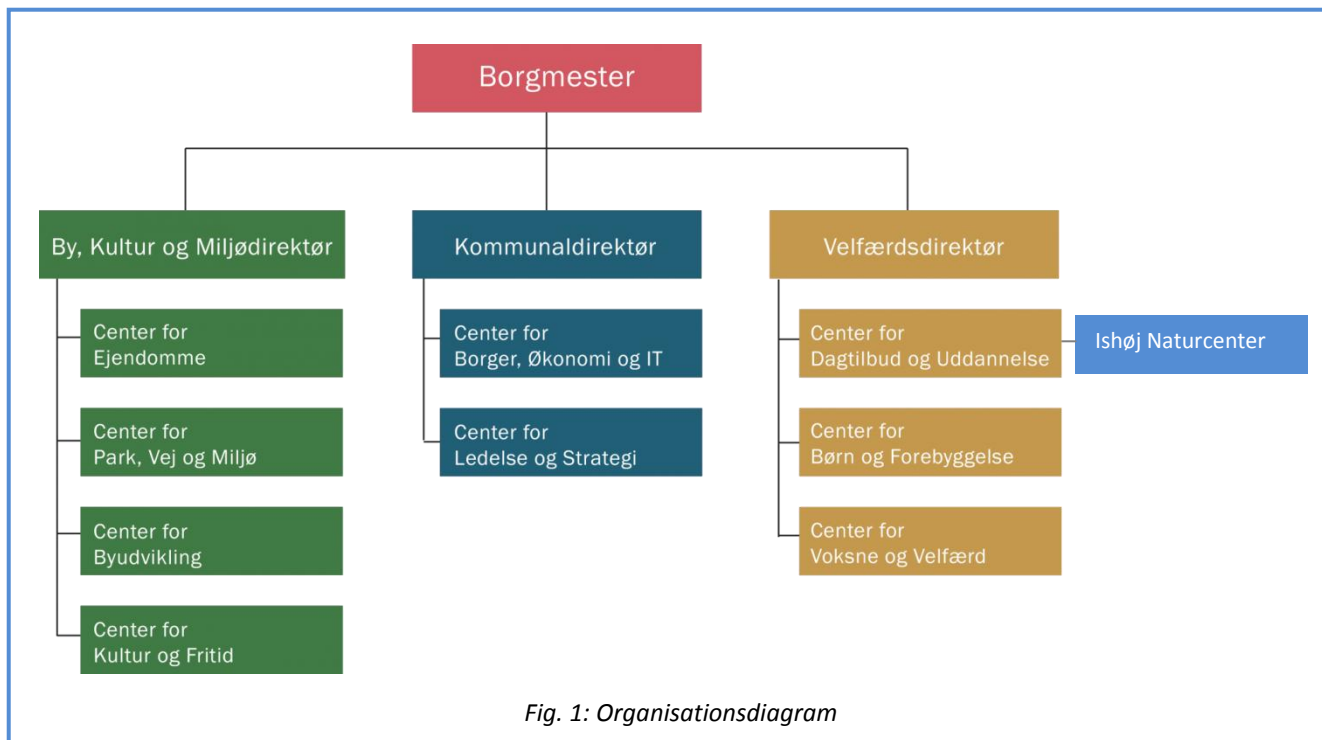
Borgmester

By, Kultur og Miljødirektør

Center for Ejendomme

Center for Park, Vej og Miljø

Center for Byudvikling

Center for Kultur og Fritid

Kommunaldirektør

Center for Borger, Økonomi og IT

Center for Ledelse og Strategi

Velfærdsdirektør

Center for Dagtilbud og Uddannelse

Ishøj Naturcenter

Center for Børn og Forebyggelse

Center for Voksne og Velfærd

Fig. 1: Organisationsdiagram